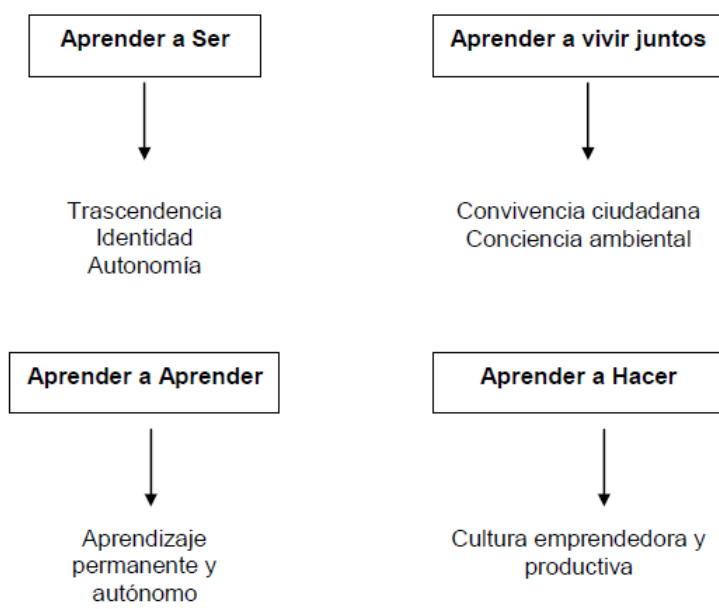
Aprender a Ser

Trascendencia
Identidad
Autonomía

Aprender a vivir juntos

Convivencia ciudadana
Conciencia ambiental

Aprender a Aprender

Aprendizaje permanente y autónomo

Aprender a Hacer

Cultura emprendedora y productiva